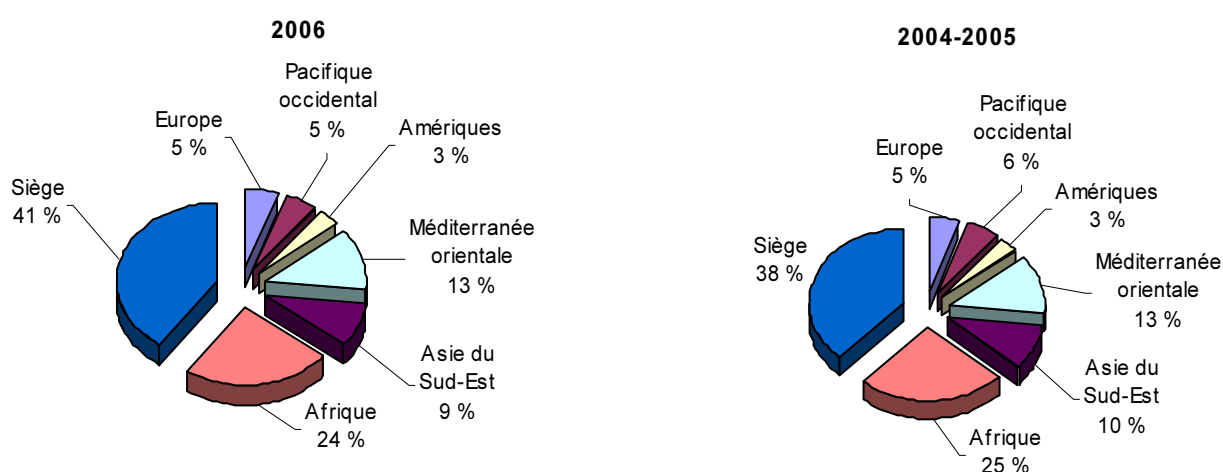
2006

Pacifique occidental 5 %

Europe 5 %

Amériques 3 %

Siège 41 %

Méditerranée orientale 13 %

Asie du Sud-Est 9 %

Afrique 24 %

2004-2005

Pacifique occidental 6 %

Europe 5 %

Amériques 3 %

Siège 38 %

Méditerranée orientale 13 %

Asie du Sud-Est 10 %

Afrique 25 %